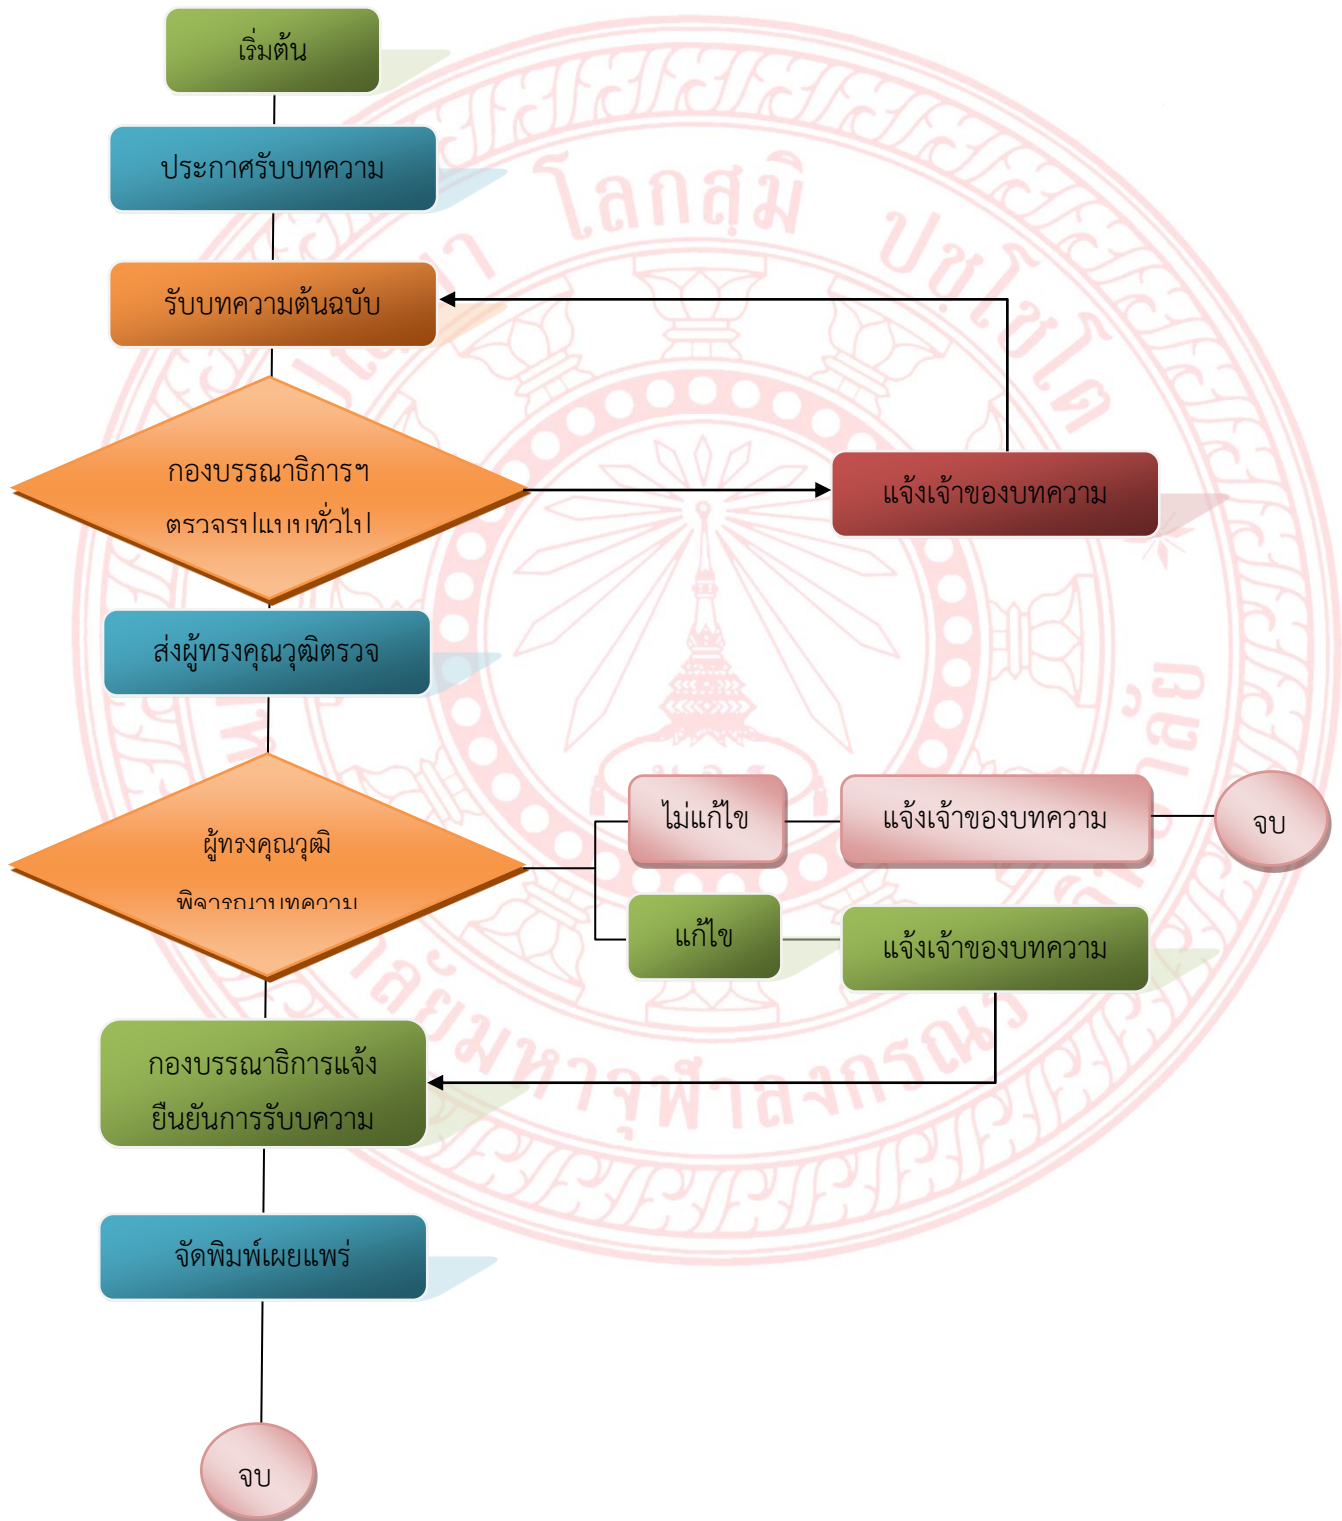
เริ่มต้น

ประกาศรับบทความ

รับบทความต้นฉบับ

กองบรรณาธิการฯ

ตรวจรูปแบบทั่วไป

แจ้งเจ้าของบทความ

ส่งผู้ทรงคุณวุฒิตรวจ

ผู้ทรงคุณวุฒิ

พิจารณาบทความ

ไม่แก้ไข

แจ้งเจ้าของบทความ

จบ

แก้ไข

แจ้งเจ้าของบทความ

กองบรรณาธิการแจ้งยืนยันการรับบความ

จัดพิมพ์เผยแพร่

จบ